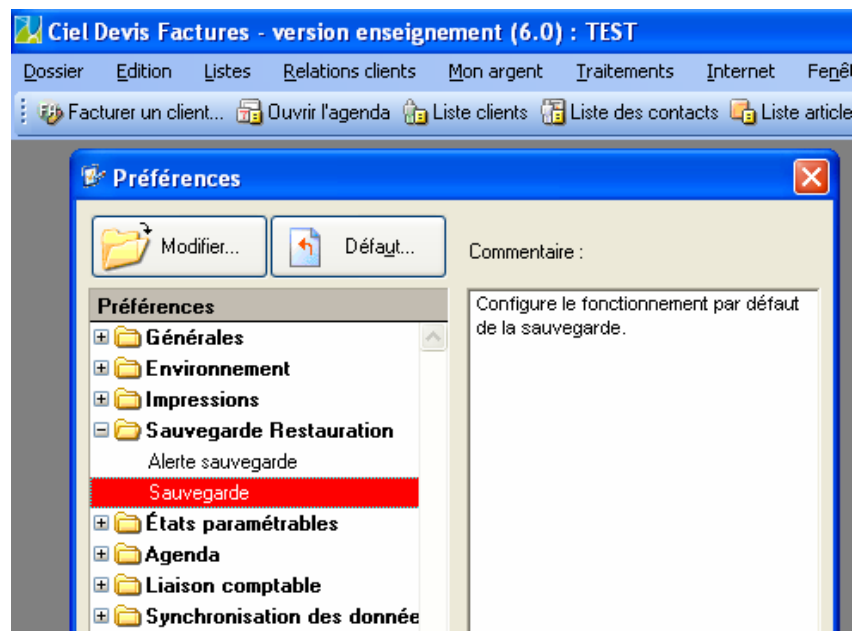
Ciel Devis Factures - version enseignement (6.0) : TEST

Dossier Edition Listes Relations clients Mon argent Traitements Internet Fenê

Facturer un client... Ouvrir l'agenda Liste clients Liste des contacts Liste article

Préférences

Modifier... Défaut...

Commentaire :

Préférences

Générales
Environnement
Impressions
Sauvegarde Restauration
Alerte sauvegarde
Sauvegarde
États paramétrables
Agenda
Liaison comptable
Synchronisation des donnée

Configure le fonctionnement par défaut de la sauvegarde.